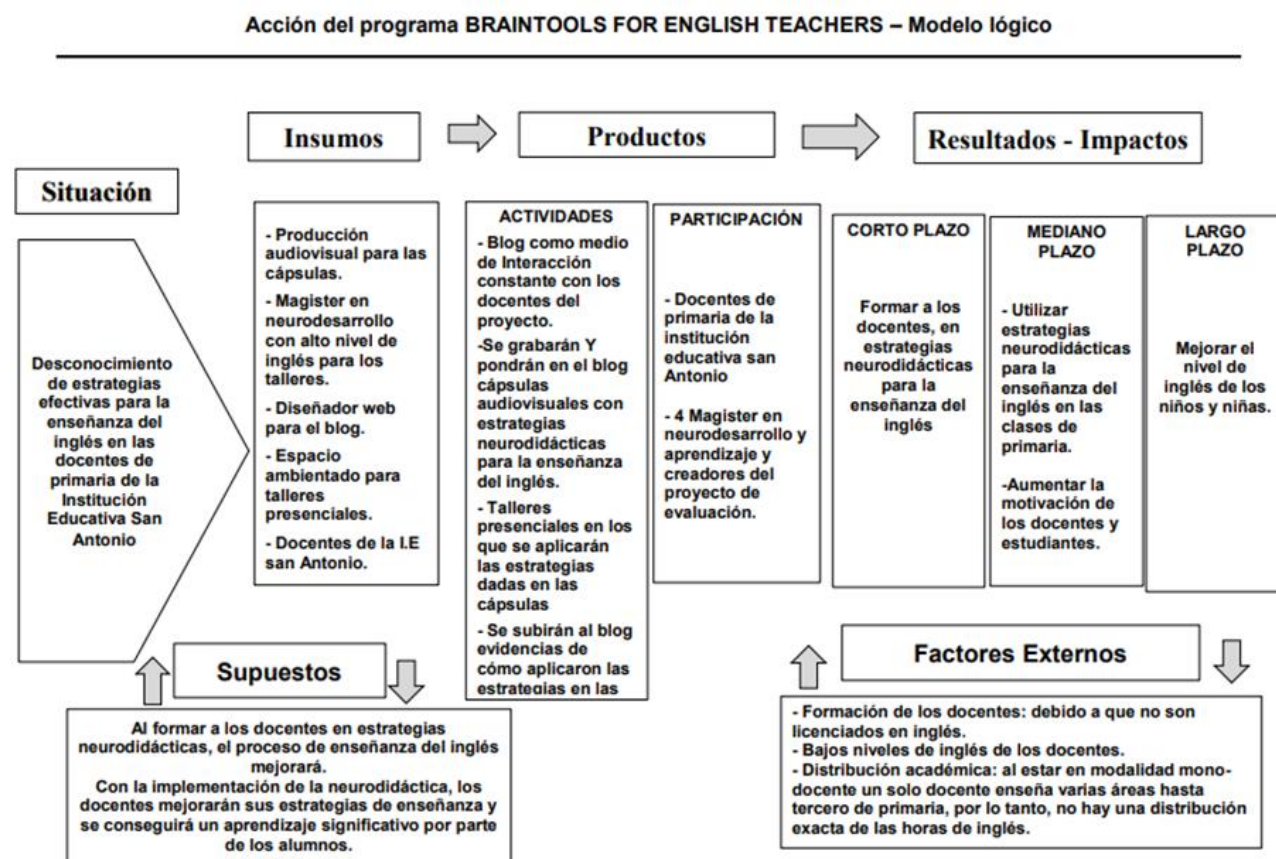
Acción del programa BRAINTOOLS FOR ENGLISH TEACHERS – Modelo lógico

Insumos

Productos

Resultados - Impactos

Situación

Desconocimiento de estrategias efectivas para la enseñanza del inglés en las docentes de primaria de la Institución Educativa San Antonio

- Producción audiovisual para las cápsulas.
- Magister en neurodesarrollo con alto nivel de inglés para los talleres.
- Diseñador web para el blog.
- Espacio ambientado para talleres presenciales.
- Docentes de la I.E san Antonio.

ACTIVIDADES
- Blog como medio de Interacción constante con los docentes del proyecto.
-Se grabarán Y pondrán en el blog cápsulas audiovisuales con estrategias neurodidácticas para la enseñanza del inglés.
- Talleres presenciales en los que se aplicarán las estrategias dadas en las cápsulas
- Se subirán al blog evidencias de cómo aplicaron las estrategias en las

PARTICIPACIÓN
- Docentes de primaria de la institución educativa san Antonio
- 4 Magister en neurodesarrollo y aprendizaje y creadores del proyecto de evaluación.

CORTO PLAZO
Formar a los docentes, en estrategias neurodidácticas para la enseñanza del inglés

MEDIANO PLAZO
- Utilizar estrategias neurodidácticas para la enseñanza del inglés en las clases de primaria.
-Aumentar la motivación de los docentes y estudiantes.

LARGO PLAZO
Mejorar el nivel de inglés de los niños y niñas.

Supuestos

Al formar a los docentes en estrategias neurodidácticas, el proceso de enseñanza del inglés mejorará.
Con la implementación de la neurodidáctica, los docentes mejorarán sus estrategias de enseñanza y se conseguirá un aprendizaje significativo por parte de los alumnos.

Factores Externos

- Formación de los docentes: debido a que no son licenciados en inglés.
- Bajos niveles de inglés de los docentes.
- Distribución académica: al estar en modalidad mono-docente un solo docente enseña varias áreas hasta tercero de primaria, por lo tanto, no hay una distribución exacta de las horas de inglés.